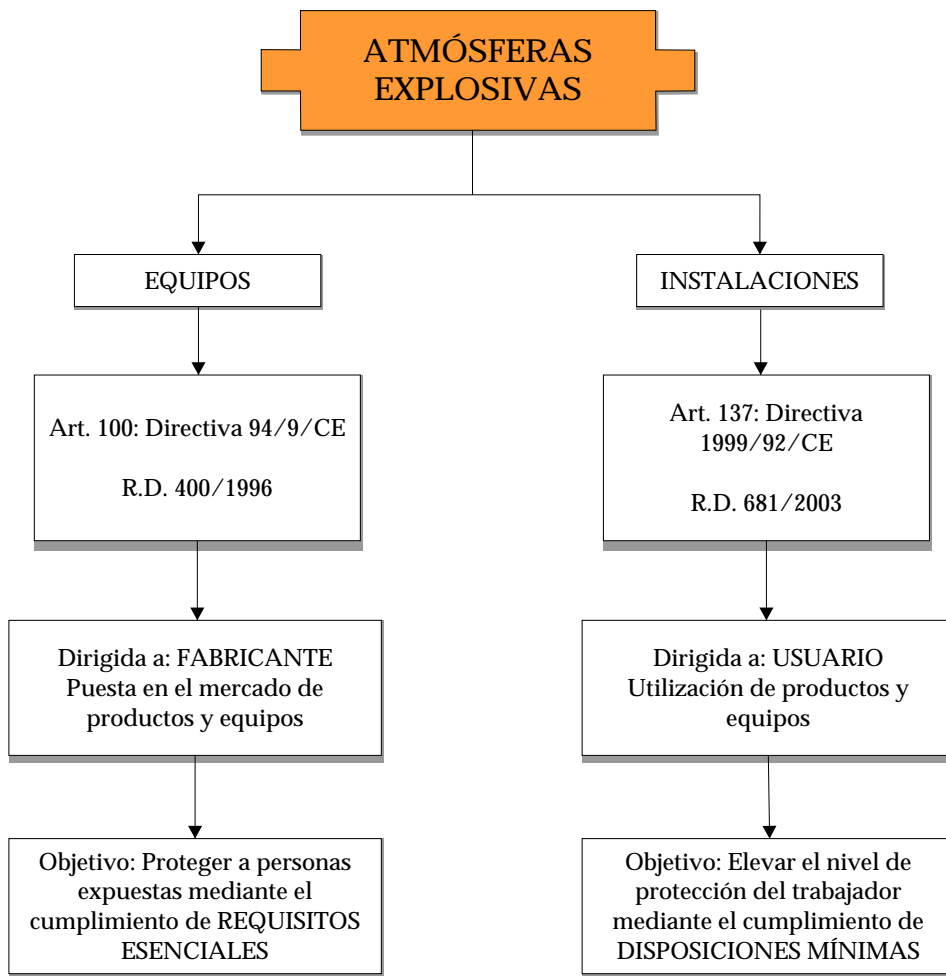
ATMÓSFERAS EXPLOSIVAS

EQUIPOS

Art. 100: Directiva 94/9/CE

R.D. 400/1996

Dirigida a: FABRICANTE
Puesta en el mercado de productos y equipos

Objetivo: Proteger a personas expuestas mediante el cumplimiento de REQUISITOS ESENCIALES

INSTALACIONES

Art. 137: Directiva 1999/92/CE

R.D. 681/2003

Dirigida a: USUARIO
Utilización de productos y equipos

Objetivo: Elevar el nivel de protección del trabajador mediante el cumplimiento de DISPOSICIONES MÍNIMAS